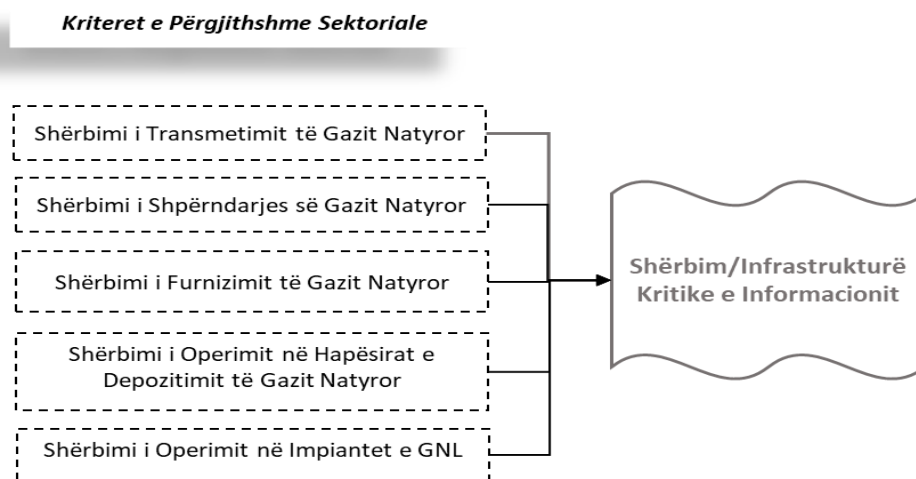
Kriteret e Përgjithshme Sektoriale

Shërbimi i Transmetimit të Gazit Natyror

Shërbimi i Shpërndarjes së Gazit Natyror

Shërbimi i Furnizimit të Gazit Natyror

Shërbimi i Operimit në Hapësirat e Depozitimit të Gazit Natyror

Shërbimi i Operimit në Impiantet e GNL

Shërbim/Infrastrukturë Kritike e Informacionit